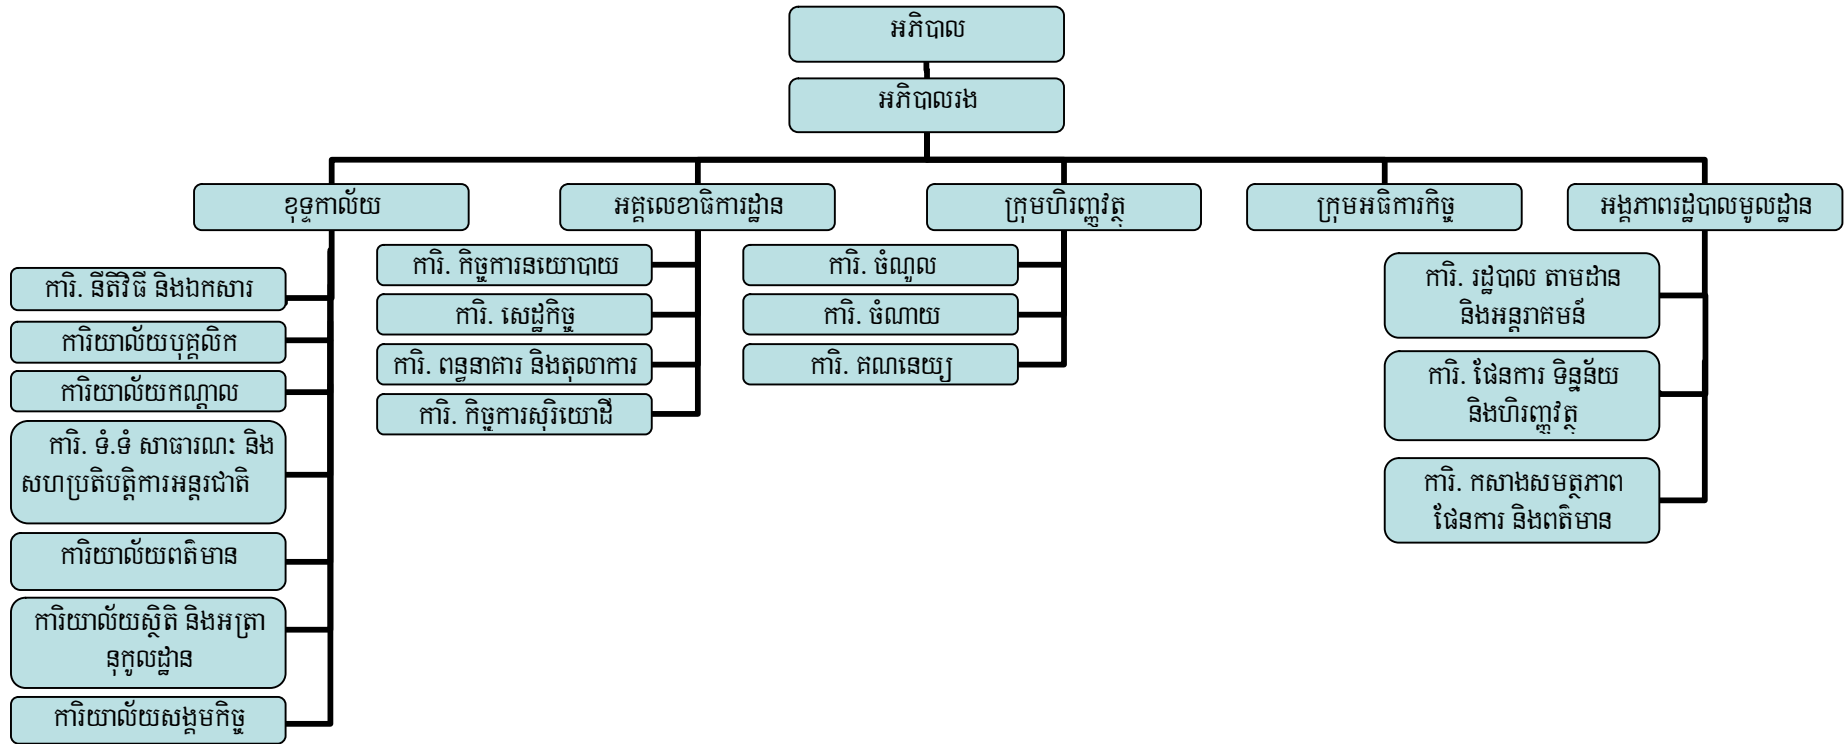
អភិបាល

អភិបាលរង

ខុទ្ទកាល័យ

អគ្គលេខាធិការដ្ឋាន

ក្រុមហិរញ្ញវត្ថុ

ក្រុមអធិការកិច្ច

អង្គភាពរដ្ឋបាលមូលដ្ឋាន

ការិ. នីតិវិធី និងឯកសារ

ការិយាល័យបុគ្គលិក

ការិយាល័យកណ្ដាល

ការិ. ទំ.ទំ សាធារណៈ និង សហប្រតិបត្តិការអន្តរជាតិ

ការិយាល័យពតិមាន

ការិយាល័យស្ថិតិ និងអត្រានុកូលដ្ឋាន

ការិយាល័យសង្គមកិច្ច

ការិ. កិច្ចការនយោបាយ

ការិ. សេដ្ឋកិច្ច

ការិ. ពន្ធនាគារ និងតុលាការ

ការិ. កិច្ចការសុរិយោដី

ការិ. ចំណូល

ការិ. ចំណាយ

ការិ. គណនេយ្យ

ការិ. រដ្ឋបាល តាមដាន និងអន្តរាគមន៍

ការិ. ផែនការ ទិន្នន័យ និងហិរញ្ញវត្ថុ

ការិ. កសាងសមត្ថភាព ផែនការ និងពតិមាន